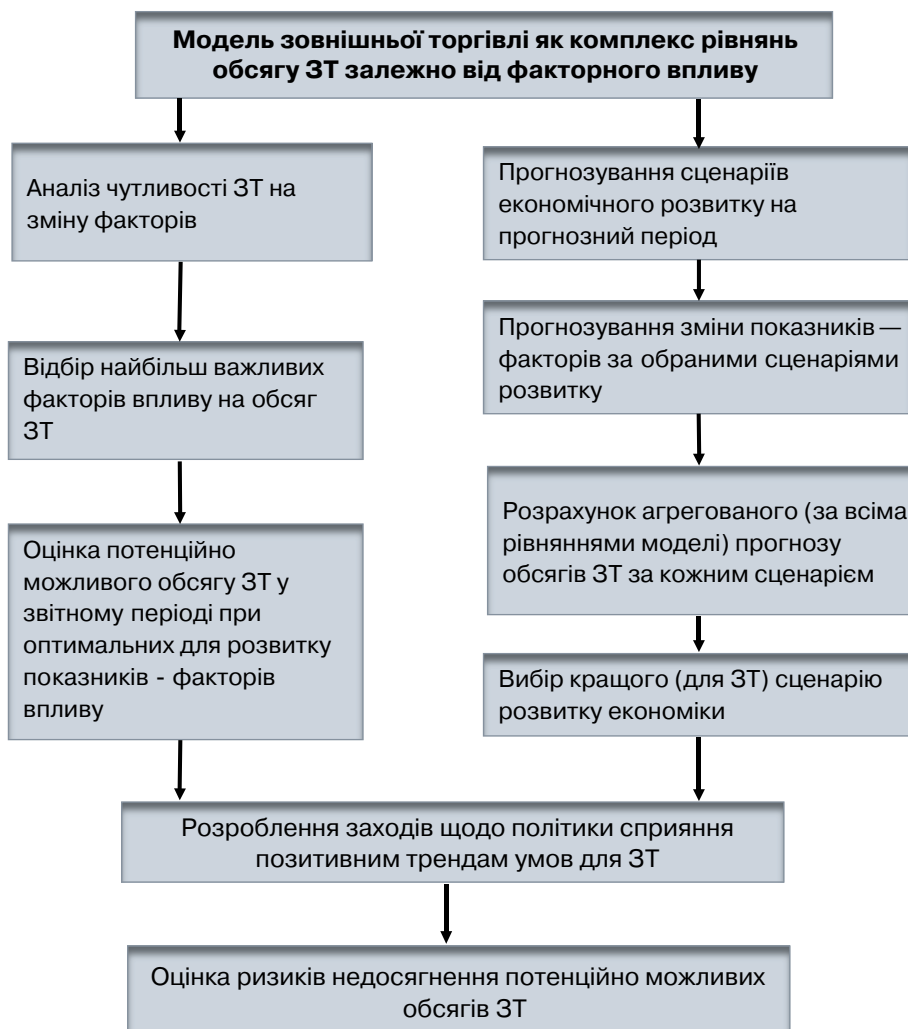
**Модель зовнішньої торгівлі як комплекс рівнянь обсягу ЗТ залежно від факторного впливу**

Аналіз чутливості ЗТ на зміну факторів

Відбір найбільш важливих факторів впливу на обсяг ЗТ

Оцінка потенційно можливого обсягу ЗТ у звітному періоді при оптимальних для розвитку показників - факторів впливу

Прогнозування сценаріїв економічного розвитку на прогнозний період

Прогнозування зміни показників — факторів за обраними сценаріями розвитку

Розрахунок агрегованого (за всіма рівняннями моделі) прогнозу обсягів ЗТ за кожним сценарієм

Вибір кращого (для ЗТ) сценарію розвитку економіки

Розроблення заходів щодо політики сприяння позитивним трендам умов для ЗТ

Оцінка ризиків недосягнення потенційно можливих обсягів ЗТ